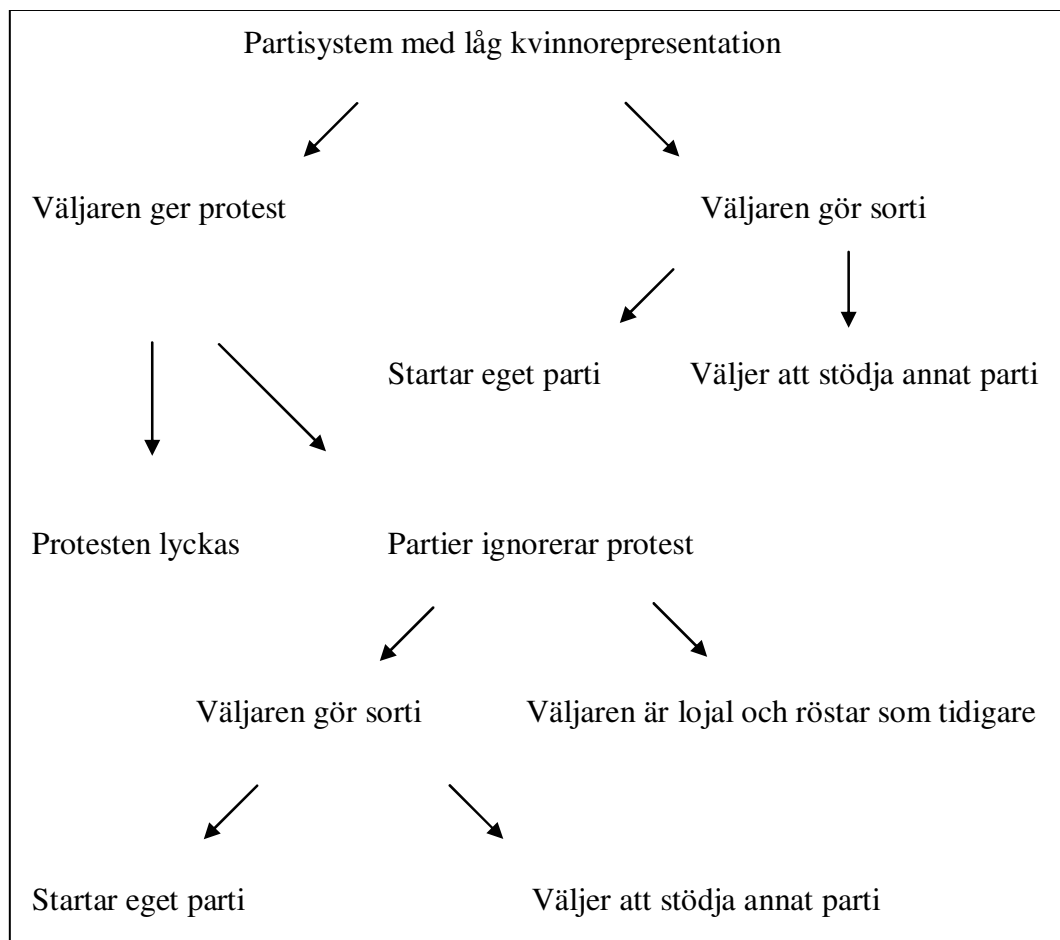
Partisystem med låg kvinnorepresentation

Väljaren ger protest

Väljaren gör sorti

Startar eget parti

Väljer att stödja annat parti

Protesten lyckas

Partier ignorerar protest

Väljaren gör sorti

Väljaren är lojal och röstar som tidigare

Startar eget parti

Väljer att stödja annat parti